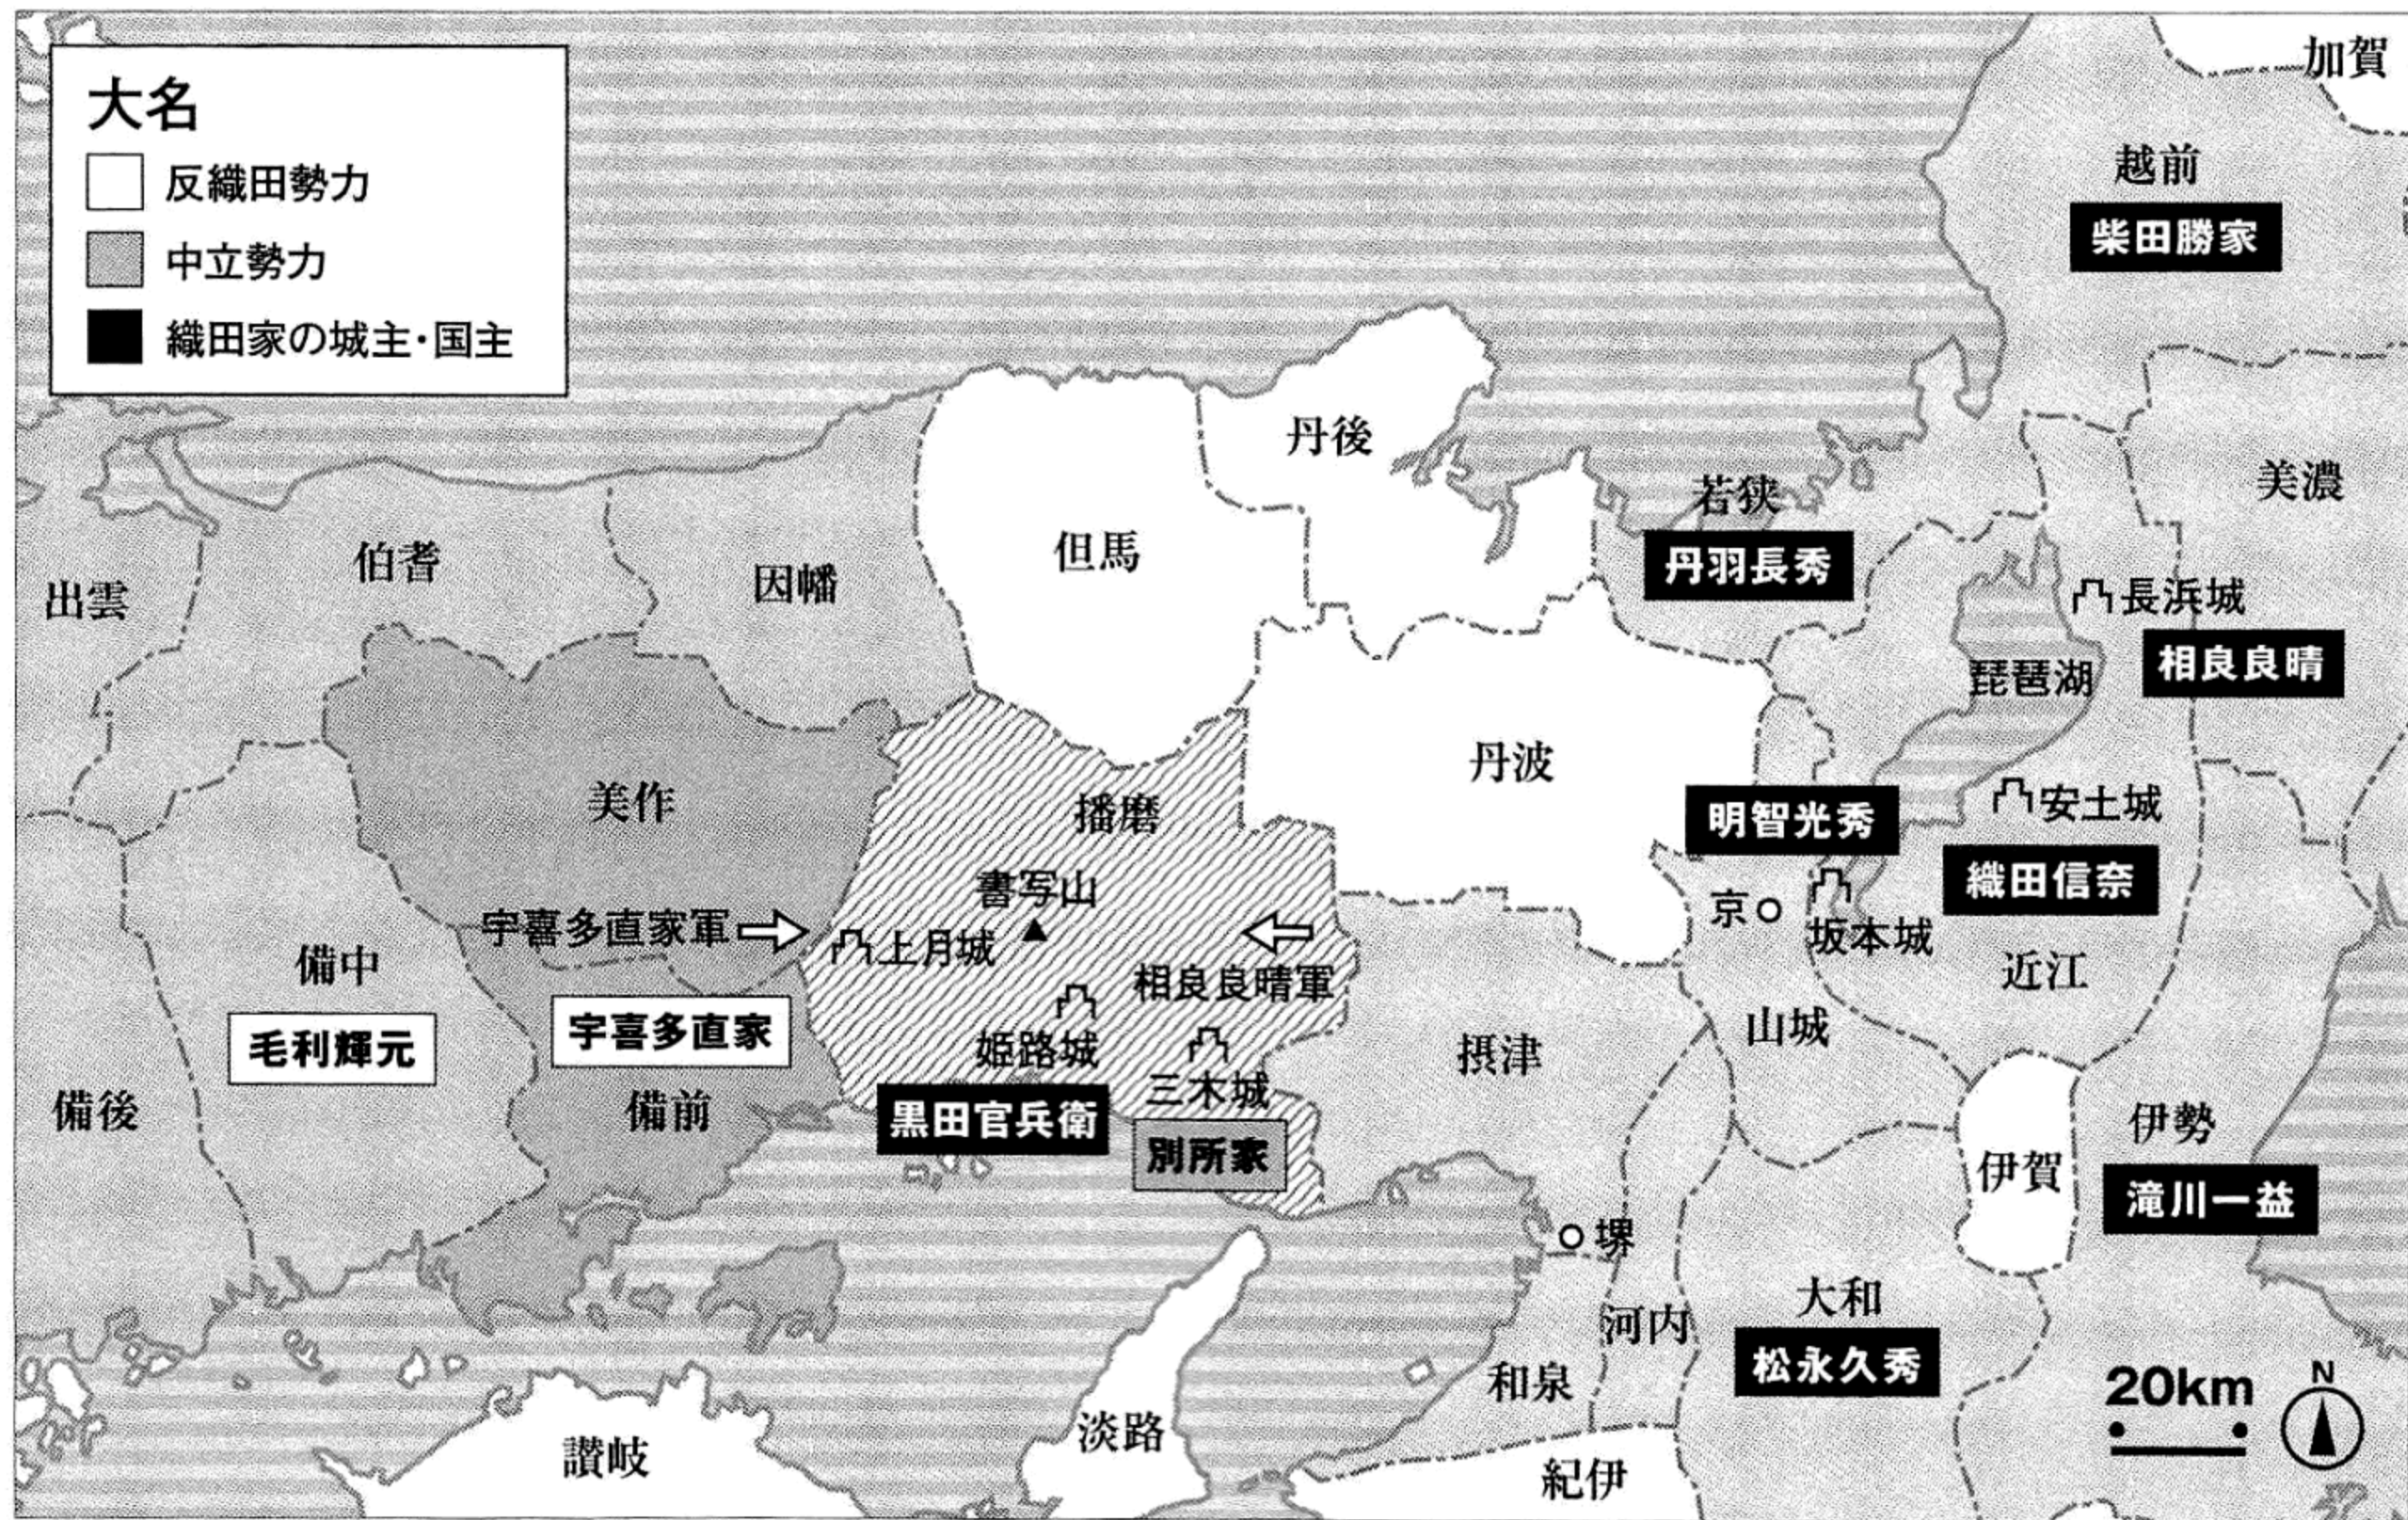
大名
反織田勢力
中立勢力
織田家の城主・国主

加賀
越前
柴田勝家
丹後
若狭
丹羽長秀
美濃
長浜城
相良良晴
琵琶湖
出雲
伯耆
因幡
但馬
丹波
美作
播磨
明智光秀
安土城
織田信奈
書写山
京
坂本城
宇喜多直家軍
上月城
相良良晴軍
近江
備中
姫路城
山城
毛利輝元
宇喜多直家
摂津
三木城
備後
備前
黒田官兵衛
別所家
伊勢
伊賀
滝川一益
堺
大和
河内
松永久秀
和泉
20km
N
淡路
讃岐
紀伊